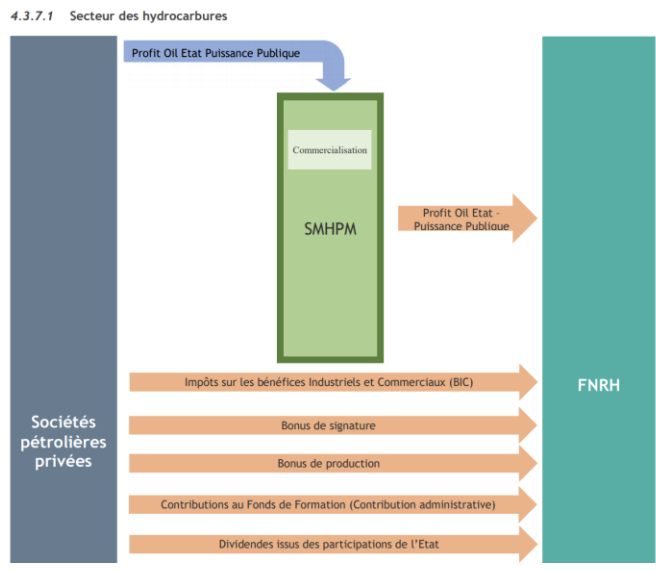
4.3.7.1 Secteur des hydrocarbures

Profit Oil Etat Puissance Publique

Commercialisation

SMHPM

Profit Oil Etat - Puissance Publique

Sociétés pétrolières privées

FNRH

Impôts sur les bénéfices Industriels et Commerciaux (BIC)

Bonus de signature

Bonus de production

Contributions au Fonds de Formation (Contribution administrative)

Dividendes issus des participations de l'Etat